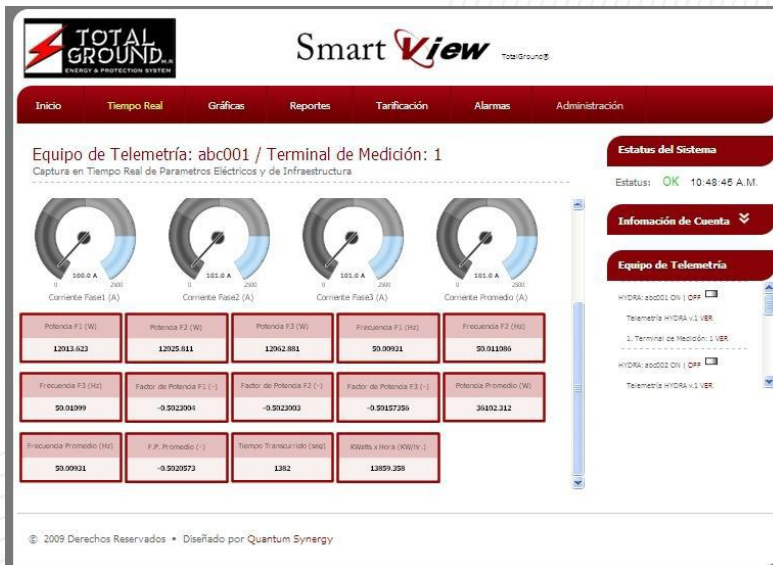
TOTAL GROUND ENERGY & PROTECTION SYSTEM

Smart View TotalGround®

Inicio | Tiempo Real | Gráficas | Reportes | Tarificación | Alarmas | Administración

Equipo de Telemetría: abc001 / Terminal de Medición: 1

Captura en Tiempo Real de Parametros Eléctricos y de Infraestructura

0 100.0 A 2500
Corriente Fase1 (A)

0 101.0 A 2500
Corriente Fase2 (A)

0 101.0 A 2500
Corriente Fase3 (A)

0 101.0 A 2500
Corriente Promedio (A)

| Potencia F1 (W) | Potencia F2 (W) | Potencia F3 (W) | Frecuencia F1 (Hz) | Frecuencia F2 (Hz) |
|---|---|---|---|---|
| 12013.623 | 12025.811 | 12062.881 | 50.00931 | 50.011086 |

| Frecuencia F3 (Hz) | Factor de Potencia F1 (-) | Factor de Potencia F2 (-) | Factor de Potencia F3 (-) | Potencia Promedio (W) |
|---|---|---|---|---|
| 50.01099 | -0.5023004 | -0.5023003 | -0.50157356 | 36102.312 |

| Frecuencia Promedio (Hz) | F.P. Promedio (-) | Tiempo Transcurrido (seg) | KWatts x Hora (KW/hr) |
|---|---|---|---|
| 50.00931 | -0.5020573 | 1382 | 13859.358 |

Estatus del Sistema

Estatus: OK 10:48:46 A.M.

Infomación de Cuenta

Equipo de Telemetría

HYDRA: abc001 ON | OFF

Telemetría HYDRA v.1 VER

1. Terminal de Medición: 1 VER

HYDRA: abc002 ON | OFF

Telemetría HYDRA v.1 VER

© 2009 Derechos Reservados • Diseñado por Quantum Synergy